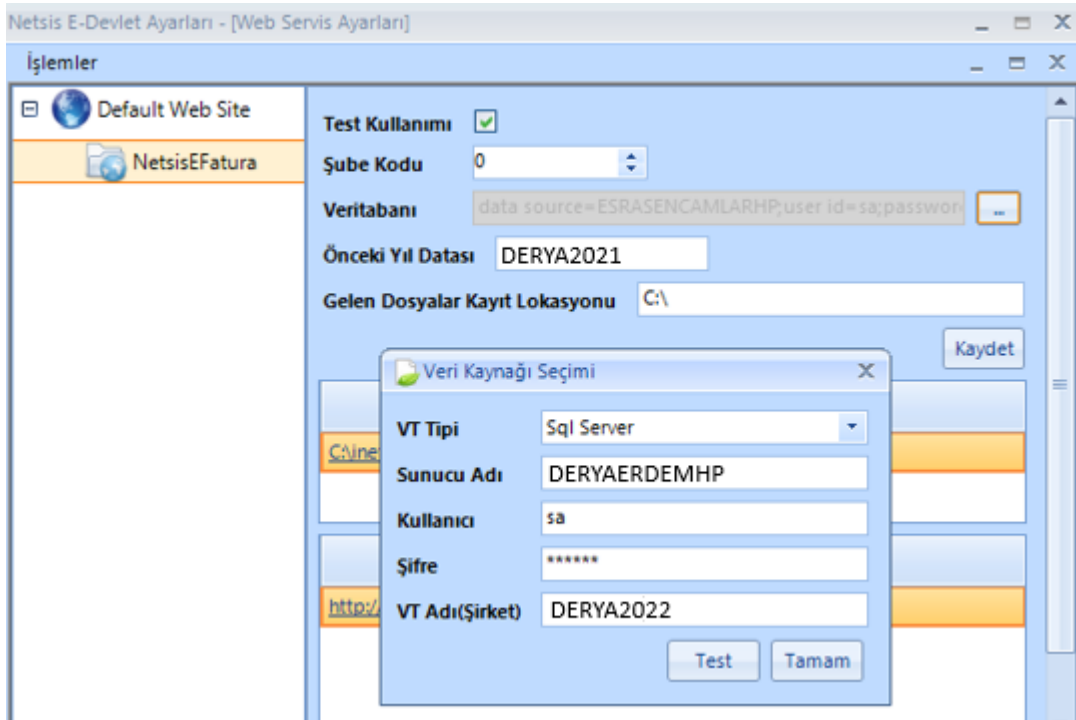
Netsis E-Devlet Ayarları - [Web Servis Ayarları]

İşlemler

Default Web Site

NetsisEFatura

Test Kullanımı

Şube Kodu 0

Veritabanı data source=ESRASENCAMLARHP;user id=sa;passwor

...

Önceki Yıl Datası DERYA2021

Gelen Dosyalar Kayıt Lokasyonu C:\

Kaydet

C:\ine

http:/

Veri Kaynağı Seçimi

VT Tipi Sql Server

Sunucu Adı DERYAERDEMHP

Kullanıcı sa

Şifre ******

VT Adı(Şirket) DERYA2022

Test Tamam